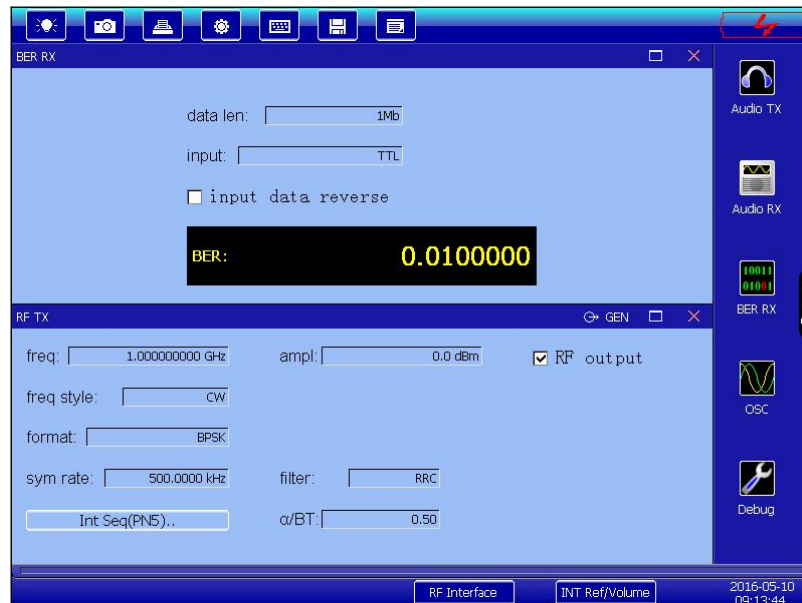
BER RX

data len: 1Mb

input: TTL

input data reverse

BER: 0.0100000

RF TX

GEN

freq: 1.000000000 GHz

ampl: 0.0 dBm

RF output

freq style: CW

format: BPSK

sym rate: 500.0000 kHz

filter: RRC

Int Seq(PN5)..

α/BT: 0.50

Audio TX

Audio RX

10011
01001

BER RX

OSC

Debug

RF Interface

INT Ref/Volume

2016-05-10
09:13:44